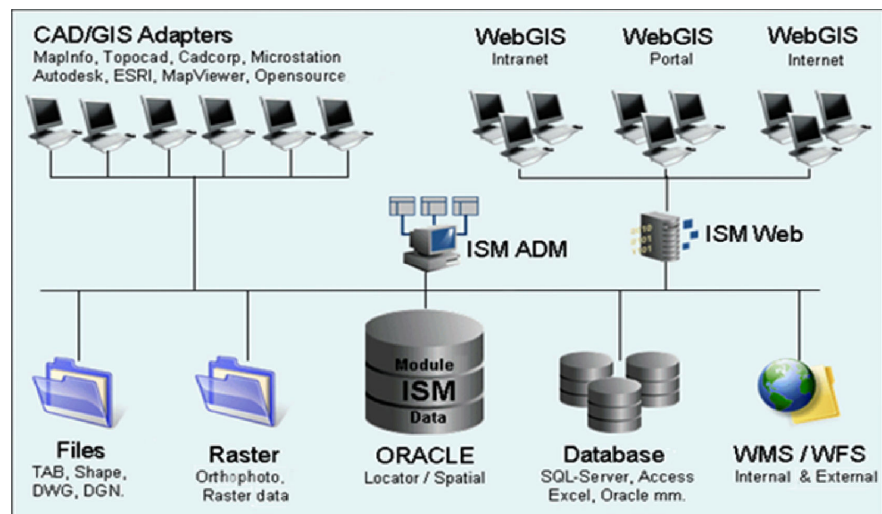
CAD/GIS Adapters
MapInfo, Topocad, Cadcorp, Microstation
Autodesk, ESRI, MapViewer, Opensource

WebGIS
Intranet

WebGIS
Portal

WebGIS
Internet

ISM ADM

ISM Web

Files
TAB, Shape, DWG, DGN.

Raster
Orthophoto, Raster data

Module
ISM
Data

ORACLE
Locator / Spatial

Database
SQL-Server, Access
Excel, Oracle mm.

WMS / WFS
Internal & External